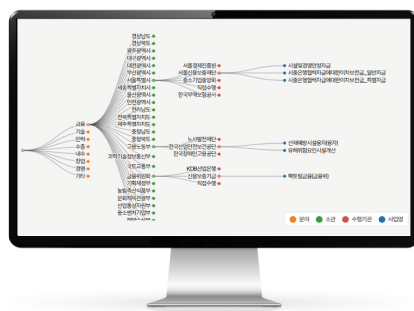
경상남도
경상북도
광주광역시
대구광역시
대전광역시
부산광역시
서울특별시
세종특별자치시
울산광역시
인천광역시
전라남도
전라북도
제주특별자치도
충청남도
충청북도
고용노동부
과학기술정보통신부
국토교통부
금융위원회
기획재정부
농림축산식품부
문화체육관광부
산업통상자원부
중소벤처기업부

금융
기술
판로
수출
내수
창업
경영
기타

서울경제진흥원
서울신용보증재단
중소기업중앙회
직접수행
한국무역보험공사

노사발전재단
한국산업인력공단
한국장애인고용공단

KDB산업은행
신용보증기금
직접수행

시설및경영안정자금
서울신용보증재단
서울신용보증재단
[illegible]
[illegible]
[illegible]

분야
소관
수행기관
사업명